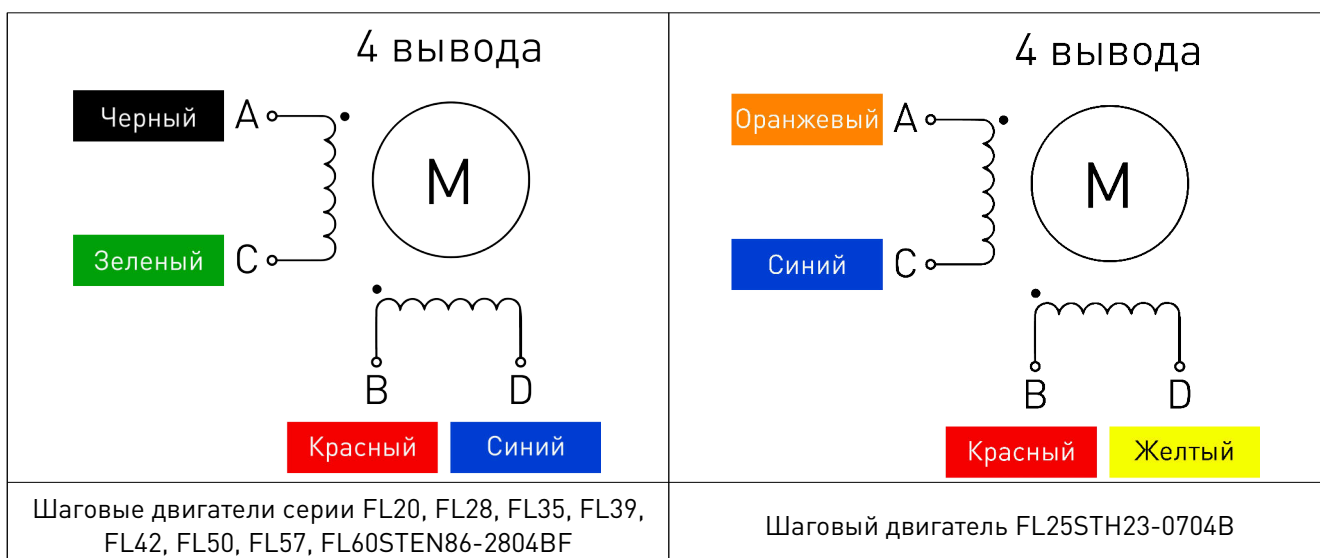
4 вывода

Черный A

Зеленый C

M

B D

Красный Синий

4 вывода

Оранжевый A

Синий C

M

B D

Красный Желтый

Шаговые двигатели серии FL20, FL28, FL35, FL39, FL42, FL50, FL57, FL60STEN86-2804BF

Шаговый двигатель FL25STH23-0704B